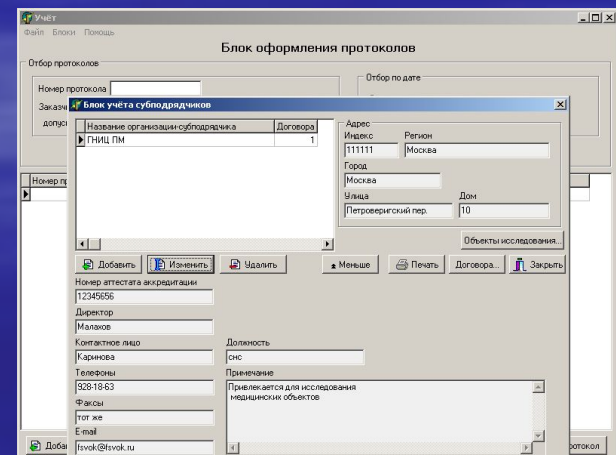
Учёт
Файл Блоки Помощь

Блок оформления протоколов

Отбор протоколов
Номер протокола
Заказч
допуск

Отбор по дате

Номер пр

Блок учёта субподрядчиков

| Название организации-субподрядчика | Договора |
|---|---|
| ГНИЦ ПМ | 1 |

Адрес
Индекс 111111
Регион Москва
Город Москва
Улица Петроверигский пер.
Дом 10

Объекты исследования...

Добавить Изменить Удалить Меньше Печать Договора... Закрыть

Номер аттестата аккредитации
12345656
Директор
Малахов
Контактное лицо
Каринова
Должность
снс
Телефоны
928-18-63
Примечание
Привлекается для исследования медицинских объектов
Факсы
тот же
E-mail
fsvok@fsvok.ru

Доба
ротокол